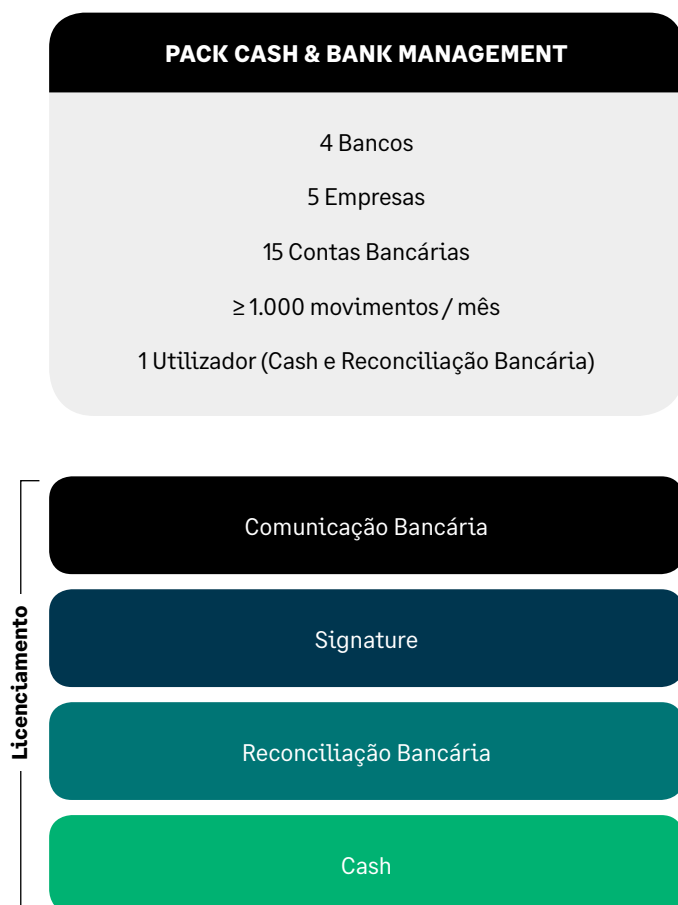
PACK CASH & BANK MANAGEMENT

4 Bancos

5 Empresas

15 Contas Bancárias

≥ 1.000 movimentos / mês

1 Utilizador (Cash e Reconciliação Bancária)

Licenciamento

Comunicação Bancária

Signature

Reconciliação Bancária

Cash